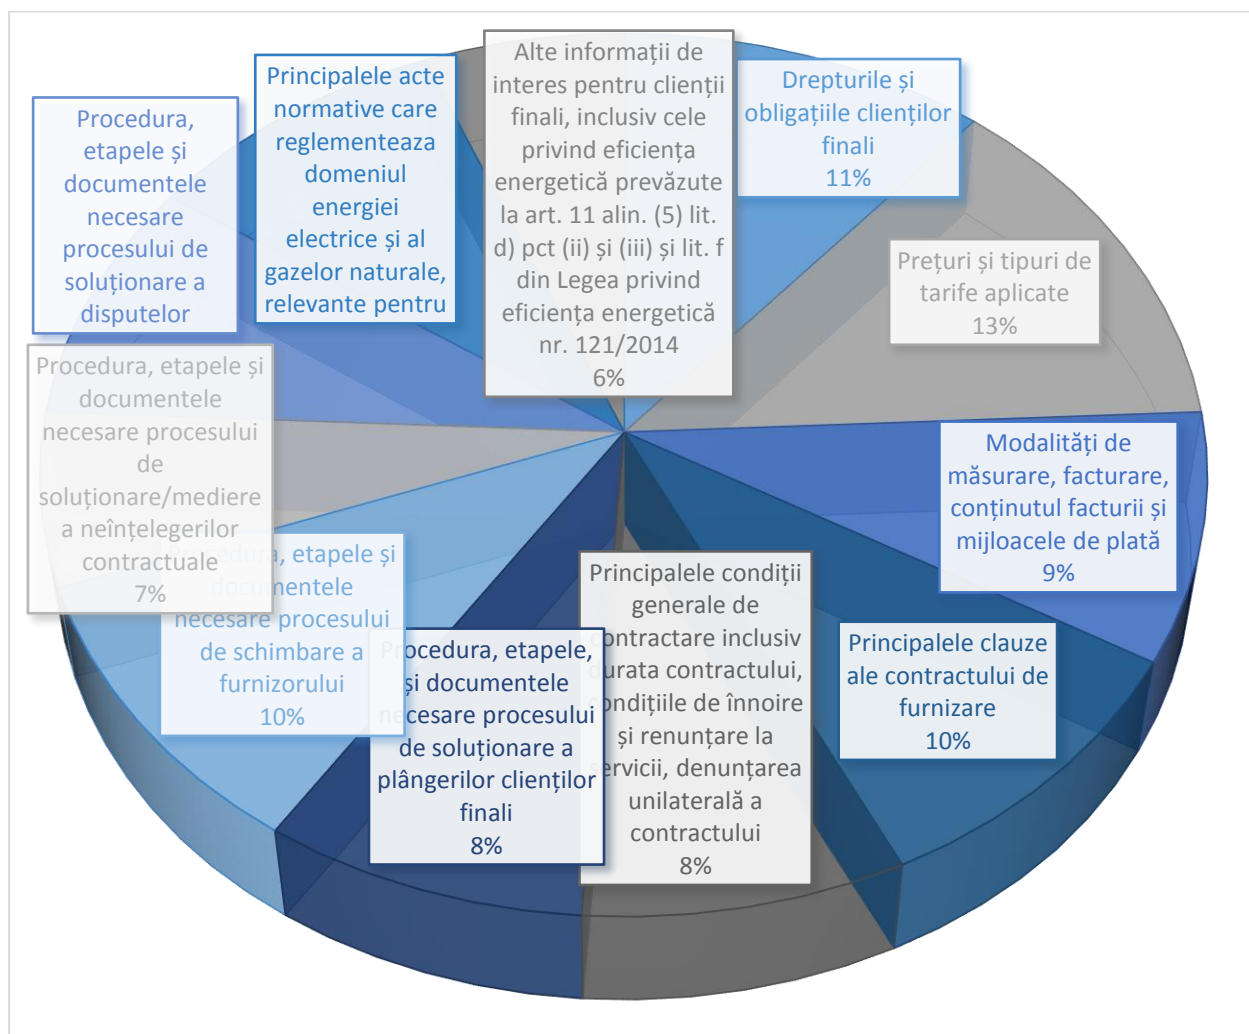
Procedura, etapele și documentele necesare procesului de soluționare a disputelor

Principalele acte normative care reglementeaza domeniul energiei electrice și al gazelor naturale, relevante pentru

Alte informații de interes pentru clienții finali, inclusiv cele privind eficiența energetică prevăzute la art. 11 alin. (5) lit. d) pct (ii) și (iii) și lit. f din Legea privind eficiența energetică nr. 121/2014
6%

Drepturile și obligațiile clienților finali
11%

Prețuri și tipuri de tarife aplicate
13%

Procedura, etapele și documentele necesare procesului de soluționare/mediere a neînțelegerilor contractuale
7%

Modalități de măsurare, facturare, conținutul facturii și mijloacele de plată
9%

Procedura, etapele și documentele necesare procesului de schimbare a furnizorului
10%

Principalele condiții generale de contractare inclusiv durata contractului, condițiile de înnoire și renunțare la servicii, denunțarea unilaterală a contractului
8%

Principalele clauze ale contractului de furnizare
10%

Procedura, etapele, și documentele necesare procesului de soluționare a plângerilor clienților finali
8%